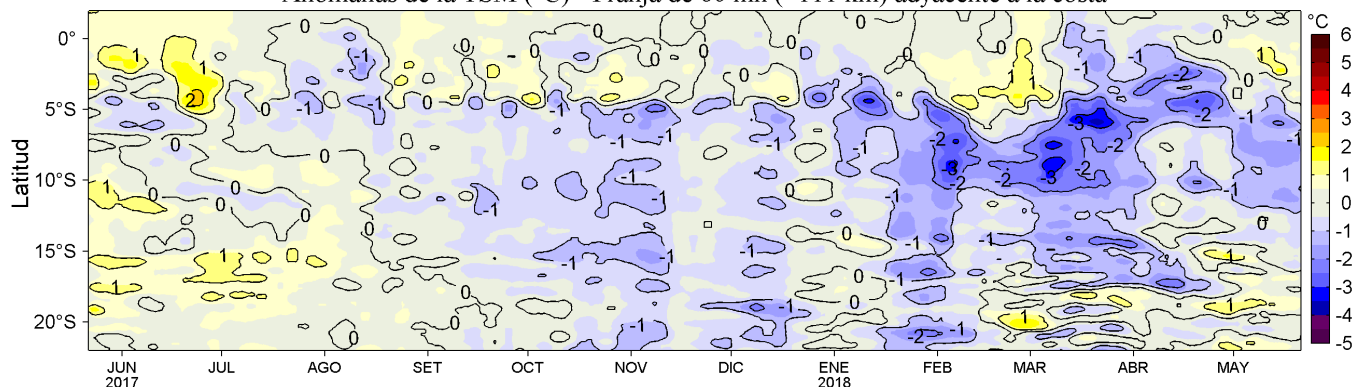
Anomalías de la TSM (°C) - Franja de 60 mn (~111 km) adyacente a la costa

Latitud

0°
5°S
10°S
15°S
20°S

JUN 2017
JUL
AGO
SET
OCT
NOV
DIC
ENE 2018
FEB
MAR
ABR
MAY

°C
6
5
4
3
2
1
0
-1
-2
-3
-4
-5

1
1
2
0
-1
-1
-1
0
0
0
0
0
-1
-1
-1
-1
-1
-1
0
0
-1
-1
-2
-2
-3
-3
-2
-3
-2
-2
-2
-2
-1
-1
-1
1
1
1
1
1
0
0
0
0
1
1
1
0
-1
-1
-1
-1
-1
-1
0
-1
-1
-1
-2
-1
1
1
0
0
0
-1
0
-1
0